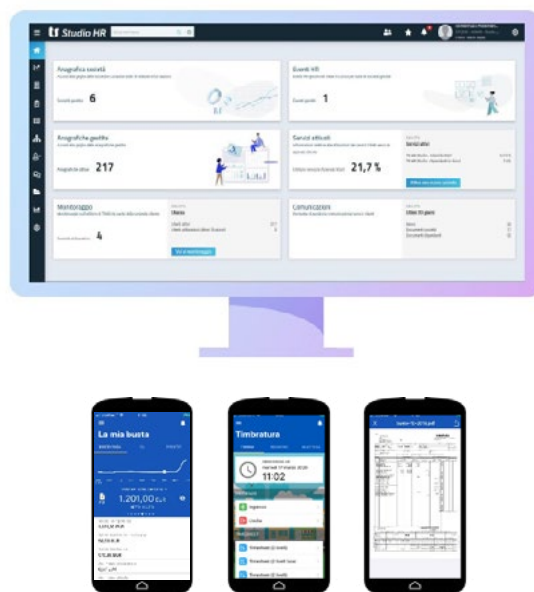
Studio HR

Anagrafica società

Gestiti 6

Eventi HR

Gestiti 1

Anagrafiche gestite

217

Servizi attivati

21,7 %

Servizi attivi

Monitoraggio

4

Comunicazioni

Vai al monitoraggio

La mia busta

1.201,00

Timbratura

11:02

Ingresso

Uscita